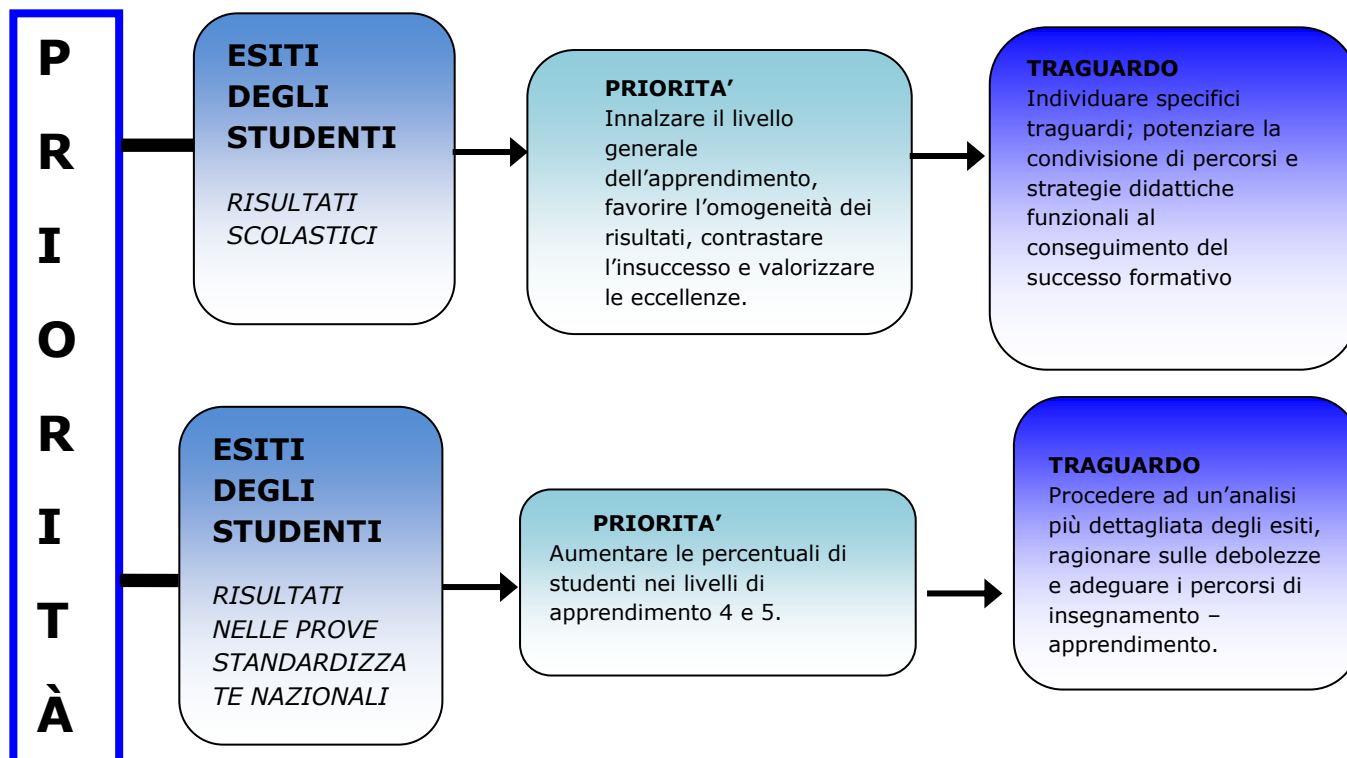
P
R
I
O
R
I
T
À

ESITI DEGLI STUDENTI

RISULTATI SCOLASTICI

PRIORITA'
Innalzare il livello generale dell'apprendimento, favorire l'omogeneità dei risultati, contrastare l'insuccesso e valorizzare le eccellenze.

TRAGUARDO
Individuare specifici traguardi; potenziare la condivisione di percorsi e strategie didattiche funzionali al conseguimento del successo formativo

ESITI DEGLI STUDENTI

RISULTATI NELLE PROVE STANDARDIZZATE NAZIONALI

PRIORITA'
Aumentare le percentuali di studenti nei livelli di apprendimento 4 e 5.

TRAGUARDO
Procedere ad un'analisi più dettagliata degli esiti, ragionare sulle debolezze e adeguare i percorsi di insegnamento – apprendimento.